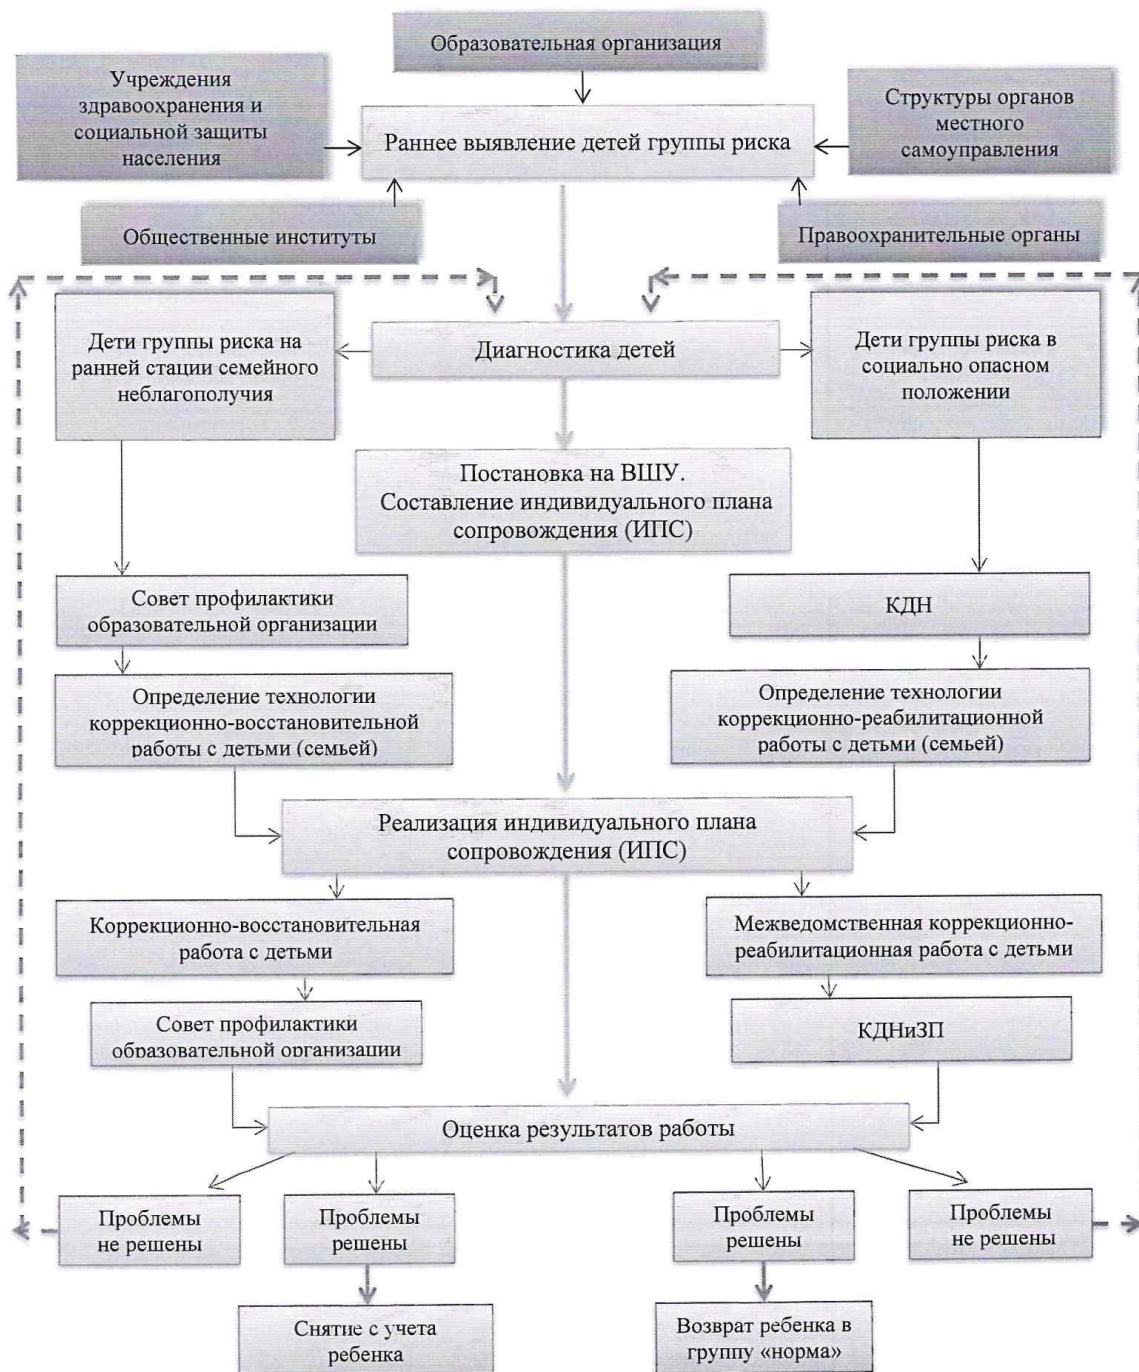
Образовательная организация

Учреждения здравоохранения и социальной защиты населения

Раннее выявление детей группы риска

Структуры органов местного самоуправления

Общественные институты

Правоохранительные органы

Дети группы риска на ранней стации семейного неблагополучия

Диагностика детей

Дети группы риска в социально опасном положении

Постановка на ВШУ. Составление индивидуального плана сопровождения (ИПС)

Совет профилактики образовательной организации

КДН

Определение технологии коррекционно-восстановительной работы с детьми (семьей)

Определение технологии коррекционно-реабилитационной работы с детьми (семьей)

Реализация индивидуального плана сопровождения (ИПС)

Коррекционно-восстановительная работа с детьми

Межведомственная коррекционно-реабилитационная работа с детьми

Совет профилактики образовательной организации

КДНиЗП

Оценка результатов работы

Проблемы не решены

Проблемы решены

Проблемы решены

Проблемы не решены

Снятие с учета ребенка

Возврат ребенка в группу «норма»